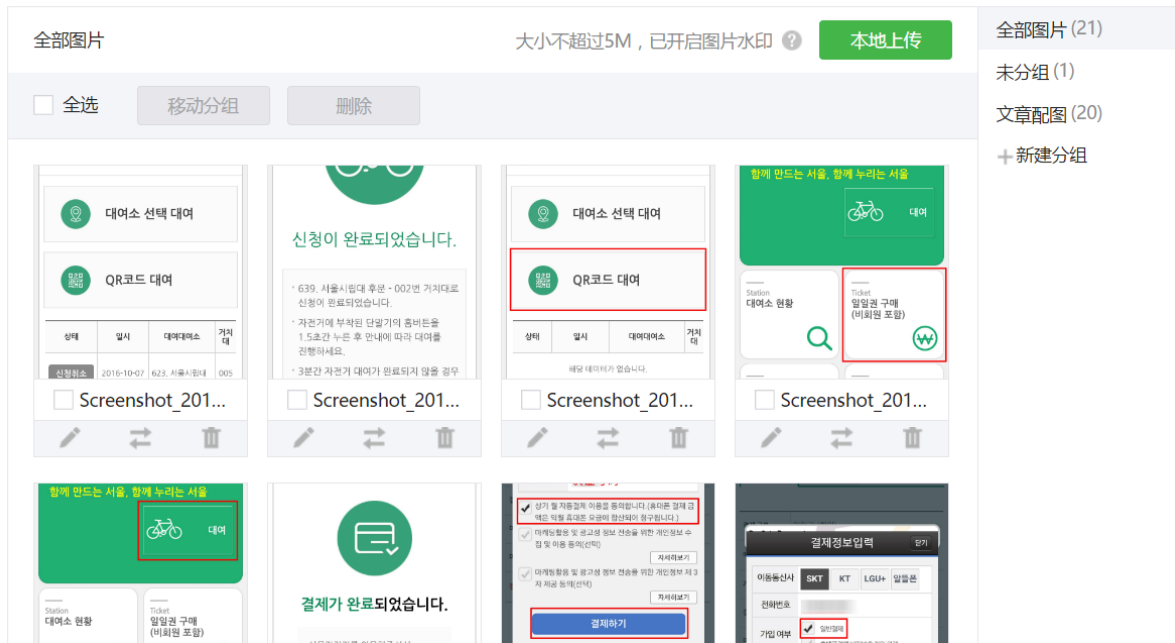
全部图片

大小不超过5M，已开启图片水印 ?

本地上传

全部图片 (21)

未分组 (1)

文章配图 (20)

+ 新建分组

全选

移动分组

删除

대여소 선택 대여

QR코드 대여

| 상태 | 일시 | 대여대여소 | 거치대 |
|---|---|---|---|
| 신청취소 | 2016-10-07 | 623. 서울시립대 | 005 |

Screenshot_201...

신청이 완료되었습니다.

· 639. 서울시립대 후문 - 002번 거치대로 신청이 완료되었습니다.

· 자전거에 부착된 단말기의 홈버튼을 1.5초간 누른 후 안내에 따라 대여를 진행하세요.

· 3분간 자전거 대여가 완료되지 않을 경우

Screenshot_201...

대여소 선택 대여

QR코드 대여

| 상태 | 일시 | 대여대여소 | 거치대 |
|---|---|---|---|

해당 데이터가 없습니다.

Screenshot_201...

함께 만드는 서울, 함께 누리는 서울

대여

Station
대여소 현황

Ticket
일일권 구매
(비회원 포함)

Screenshot_201...

함께 만드는 서울, 함께 누리는 서울

대여

Station
대여소 현황

Ticket
일일권 구매
(비회원 포함)

결제가 완료되었습니다.

상기 월 자동결제 이용을 동의합니다.(휴대폰 결제 금액은 익월 휴대폰 요금에 합산되어 청구됩니다.)

마케팅활용 및 광고성 정보 전송을 위한 개인정보 수집 및 이용 동의(선택)

자세히보기

마케팅활용 및 광고성 정보 전송을 위한 개인정보 제 3자 제공 동의(선택)

자세히보기

결제하기

결제정보입력

닫기

이동통신사 SKT KT LGU+ 알뜰폰

전화번호

가입 여부 일반결제